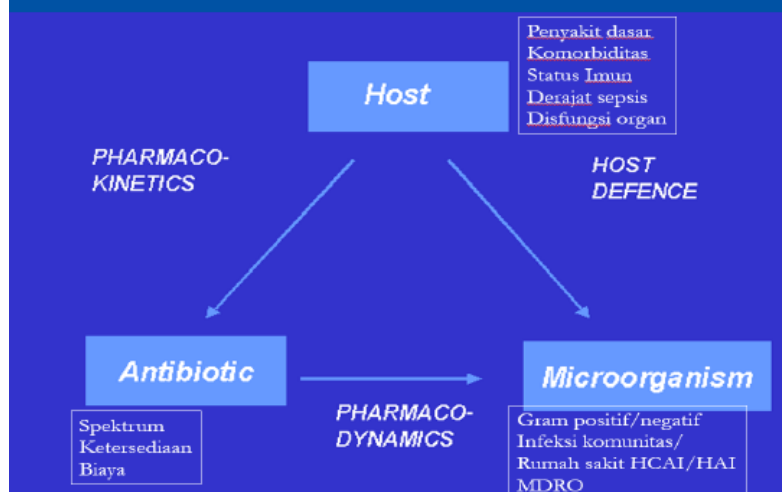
Penyakit dasar
Komorbiditas
Status Imun
Derajat sepsis
Disfungsi organ

Host

PHARMACO-KINETICS

HOST DEFENCE

Antibiotic

Microorganism

Spektrum
Ketersediaan
Biaya

PHARMACO-DYNAMICS

Gram positif/negatif
Infeksi komunitas/
Rumah sakit HCAI/HAI
MDRO